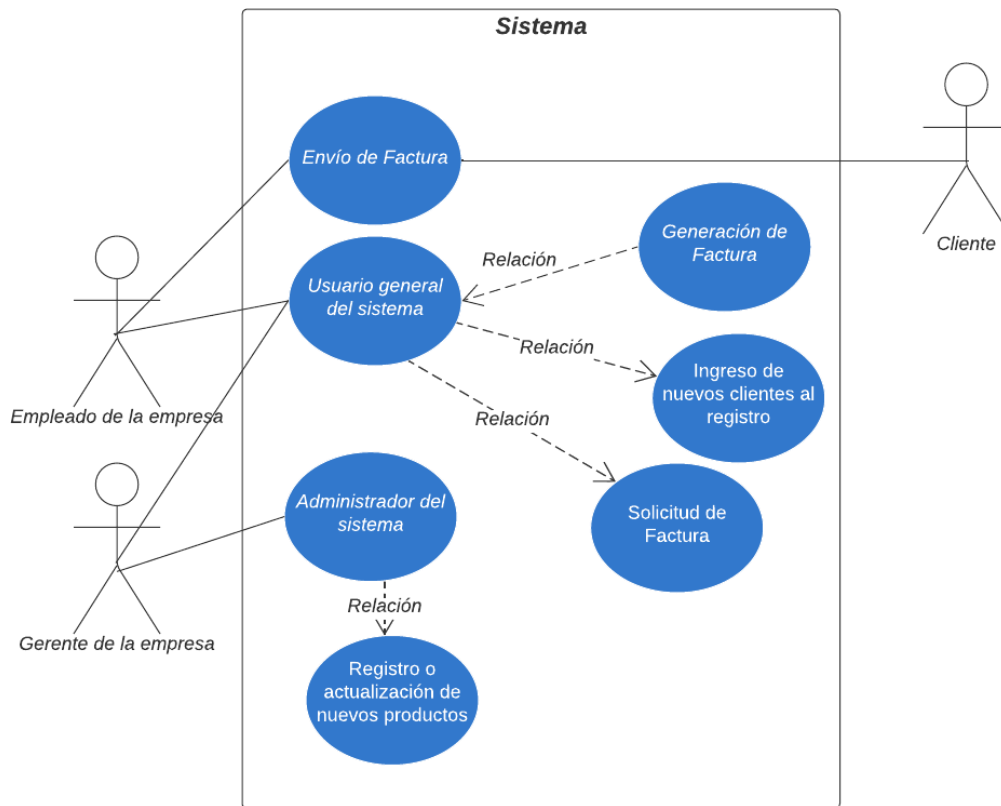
Sistema

Envío de Factura

Cliente

Generación de Factura

Relación

Usuario general del sistema

Relación

Ingreso de nuevos clientes al registro

Empleado de la empresa

Relación

Solicitud de Factura

Administrador del sistema

Relación

Gerente de la empresa

Registro o actualización de nuevos productos